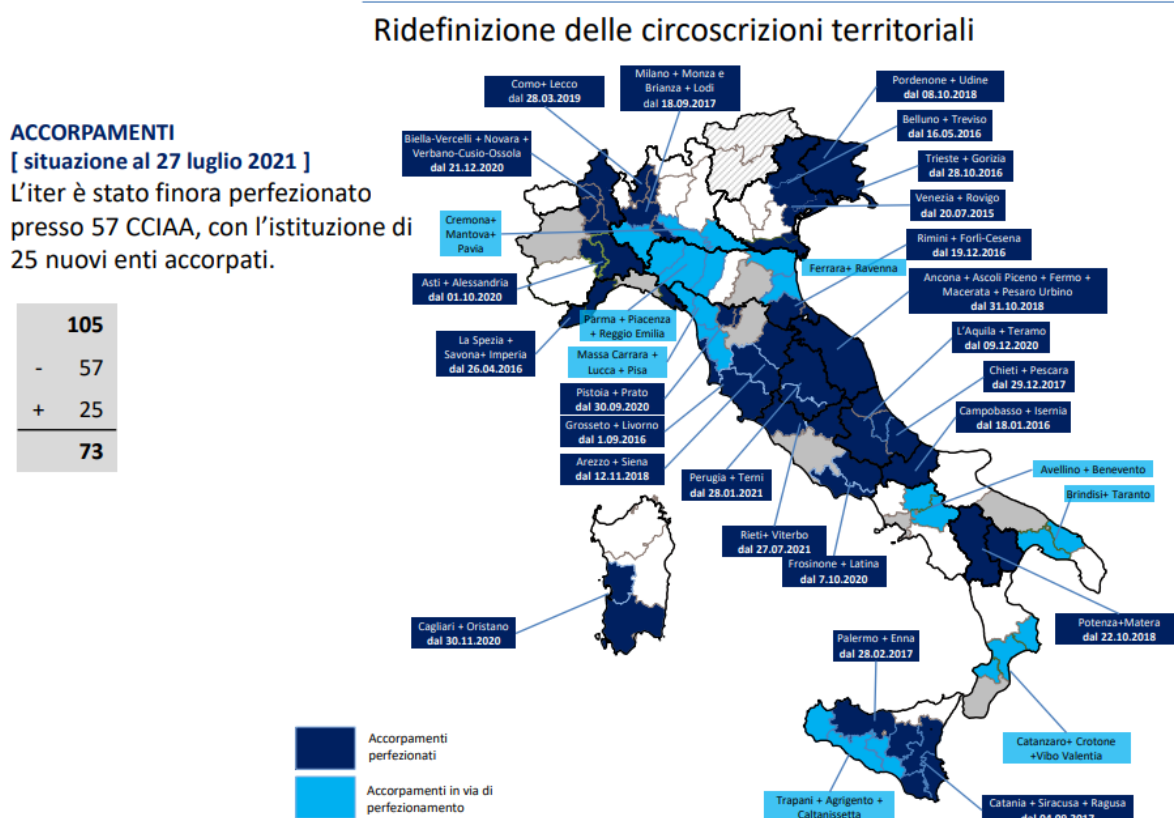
Ridefinizione delle circoscrizioni territoriali

ACCORPAMENTI
[ situazione al 27 luglio 2021 ]
L'iter è stato finora perfezionato presso 57 CCIAA, con l'istituzione di 25 nuovi enti accorpati.

|   | 105 |
|---|---|
| - | 57 |
| + | 25 |
|   | 73 |

Como+ Lecco
dal 28.03.2019

Milano + Monza e Brianza + Lodi
dal 18.09.2017

Pordenone + Udine
dal 08.10.2018

Belluno + Treviso
dal 16.05.2016

Biella-Vercelli + Novara + Verbano-Cusio-Ossola
dal 21.12.2020

Trieste + Gorizia
dal 28.10.2016

Venezia + Rovigo
dal 20.07.2015

Cremona+ Mantova+ Pavia

Rimini + Forlì-Cesena
dal 19.12.2016

Ferrara+ Ravenna

Asti + Alessandria
dal 01.10.2020

Ancona + Ascoli Piceno + Fermo + Macerata + Pesaro Urbino
dal 31.10.2018

Parma + Piacenza + Reggio Emilia

La Spezia + Savona+ Imperia
dal 26.04.2016

L'Aquila + Teramo
dal 09.12.2020

Massa Carrara + Lucca + Pisa

Chieti + Pescara
dal 29.12.2017

Pistoia + Prato
dal 30.09.2020

Campobasso + Isernia
dal 18.01.2016

Grosseto + Livorno
dal 1.09.2016

Arezzo + Siena
dal 12.11.2018

Avellino + Benevento

Perugia + Terni
dal 28.01.2021

Brindisi+ Taranto

Rieti+ Viterbo
dal 27.07.2021

Frosinone + Latina
dal 7.10.2020

Cagliari + Oristano
dal 30.11.2020

Potenza+Matera
dal 22.10.2018

Palermo + Enna
dal 28.02.2017

Catanzaro+ Crotone +Vibo Valentia

Accorpamenti perfezionati

Accorpamenti in via di perfezionamento

Trapani + Agrigento + Caltanissetta

Catania + Siracusa + Ragusa
dal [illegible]